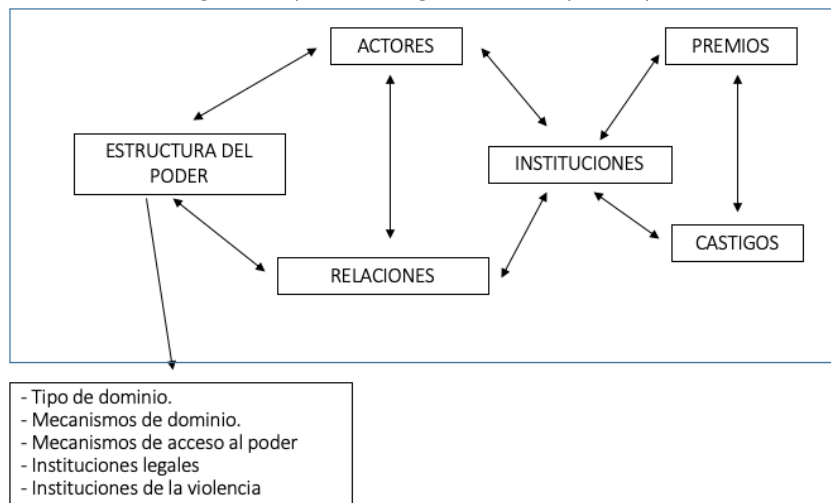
ACTORES

PREMIOS

ESTRUCTURA DEL PODER

INSTITUCIONES

CASTIGOS

RELACIONES

- Tipo de dominio.
- Mecanismos de dominio.
- Mecanismos de acceso al poder
- Instituciones legales
- Instituciones de la violencia